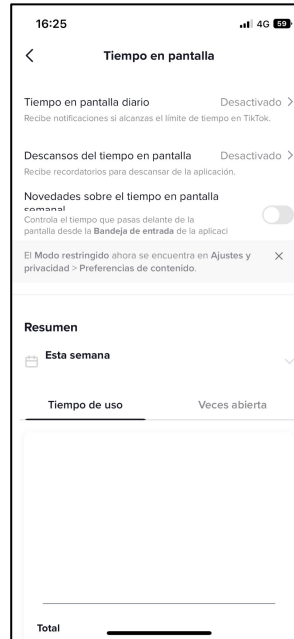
16:25

4G 59

<

Tiempo en pantalla

Tiempo en pantalla diario
Desactivado >
Recibe notificaciones si alcanzas el límite de tiempo en TikTok.

Descansos del tiempo en pantalla
Desactivado >
Recibe recordatorios para descansar de la aplicación.

Novedades sobre el tiempo en pantalla semanal
Controla el tiempo que pasas delante de la pantalla desde la Bandeja de entrada de la aplicaci

El Modo restringido ahora se encuentra en Ajustes y privacidad > Preferencias de contenido.

×

Resumen

Esta semana

Tiempo de uso

Veces abierta

Total